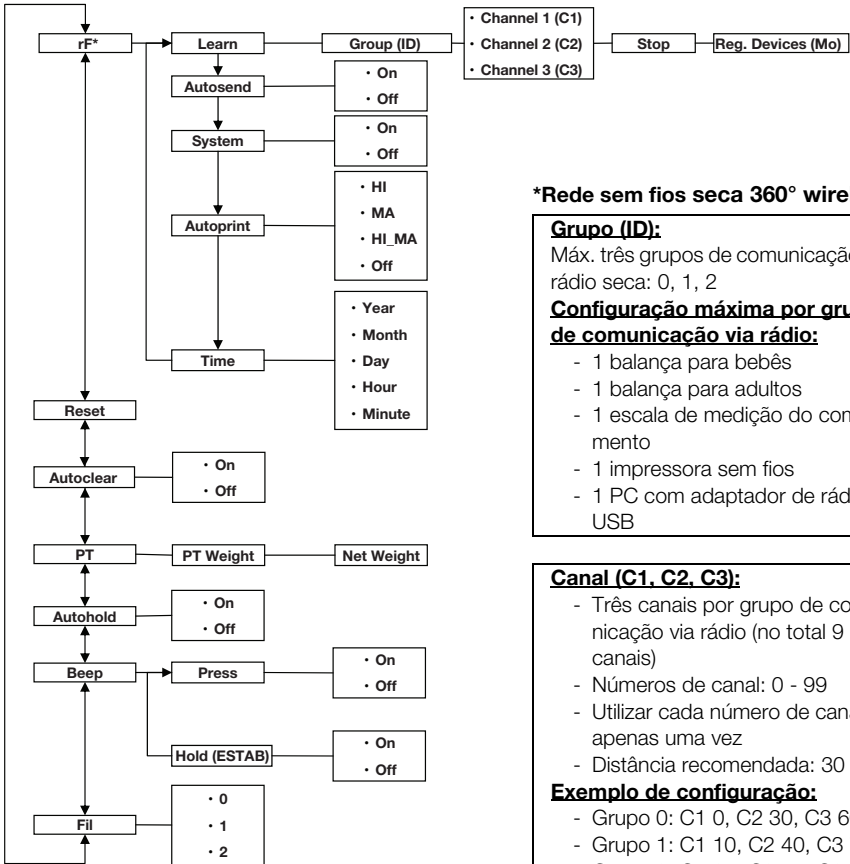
rF*
Learn
Group (ID)
• Channel 1 (C1)
• Channel 2 (C2)
• Channel 3 (C3)
Stop
Reg. Devices (Mo)
Autosend
• On
• Off
System
• On
• Off
Autoprint
• HI
• MA
• HI_MA
• Off
Time
• Year
• Month
• Day
• Hour
• Minute
Reset
Autoclear
• On
• Off
PT
PT Weight
Net Weight
Autohold
• On
• Off
Beep
Press
• On
• Off
Hold (ESTAB)
• On
• Off
Fil
• 0
• 1
• 2

*Rede sem fios seca 360° wire

Grupo (ID):
Máx. três grupos de comunicaçã rádio seca: 0, 1, 2
Configuração máxima por gru de comunicação via rádio:
- 1 balança para bebês
- 1 balança para adultos
- 1 escala de medição do com mento
- 1 impressora sem fios
- 1 PC com adaptador de rád USB

Canal (C1, C2, C3):
- Três canais por grupo de co nicação via rádio (no total 9 canais)
- Números de canal: 0 - 99
- Utilizar cada número de cana apenas uma vez
- Distância recomendada: 30
Exemplo de configuração:
- Grupo 0: C1 0, C2 30, C3 6
- Grupo 1: C1 10, C2 40, C3
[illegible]